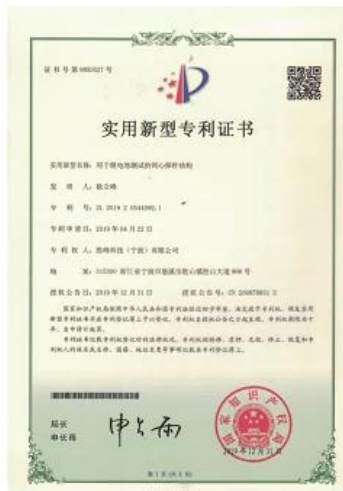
证书号第9893827号

实用新型专利证书

实用新型名称：用于锂电池测试的同心探针结构

发 明 人：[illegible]

专 利 号：ZL 2019 2 0548392.1

专利申请日：2019年04月22日

专 利 权 人：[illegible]科技（宁波）有限公司

地 址：315300 浙江省宁波市慈溪市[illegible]大道808号

授权公告日：2019年12月31日 授权公告号：CN 209878931 U

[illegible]

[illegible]

局长
申长雨

第1页（共1页）

2019年12月31日